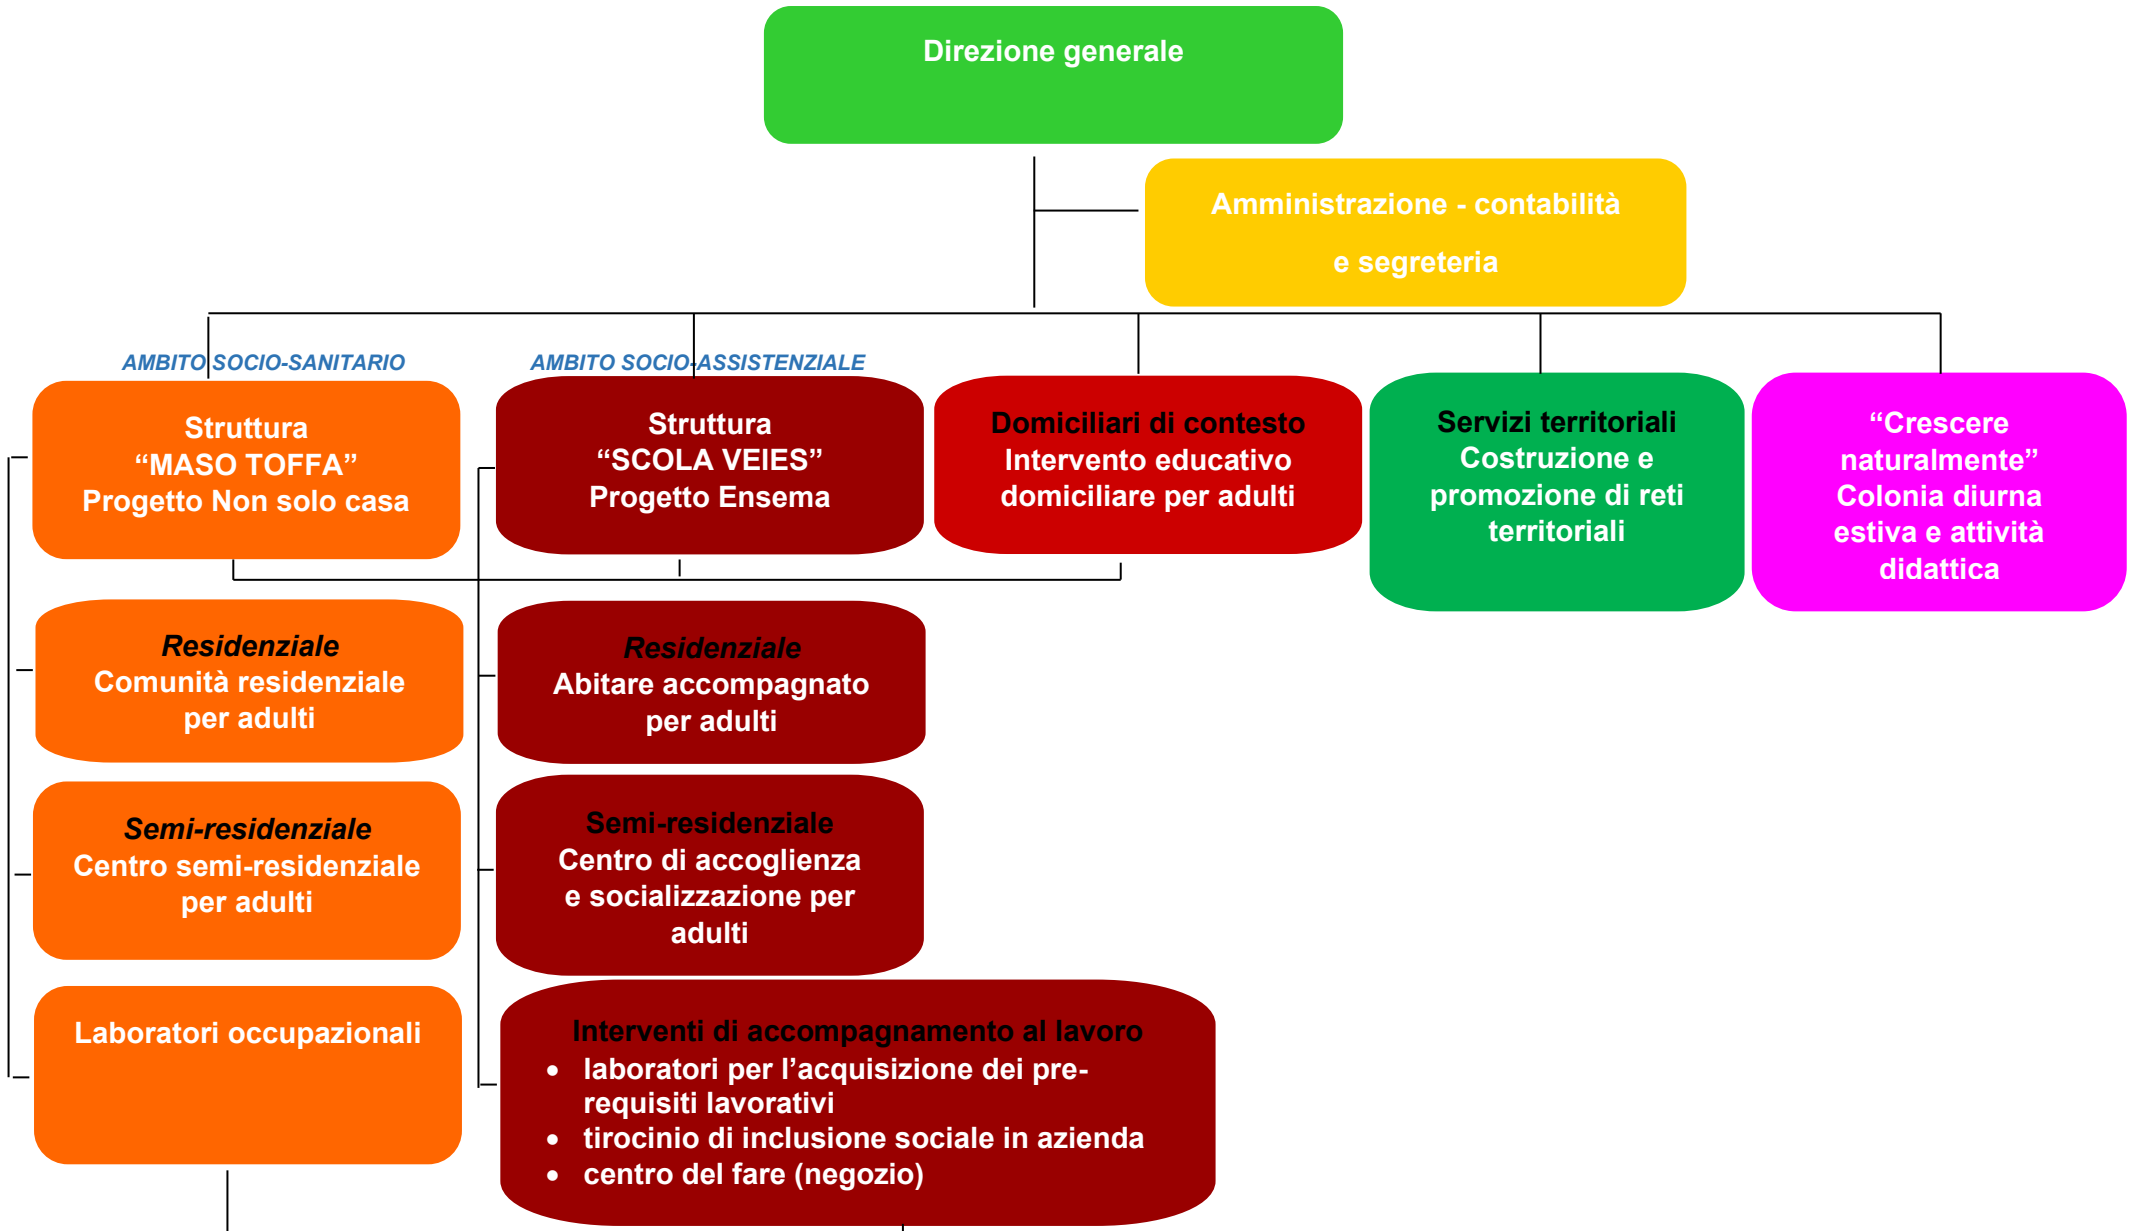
Direzione generale

Amministrazione - contabilità
e segreteria

AMBITO SOCIO-SANITARIO

AMBITO SOCIO-ASSISTENZIALE

Struttura
“MASO TOFFA”
Progetto Non solo casa

Struttura
“SCOLA VEIES”
Progetto Ensema

Domiciliari di contesto
Intervento educativo domiciliare per adulti

Servizi territoriali
Costruzione e promozione di reti territoriali

“Crescere naturalmente”
Colonia diurna estiva e attività didattica

Residenziale
Comunità residenziale per adulti

Residenziale
Abitare accompagnato per adulti

Semi-residenziale
Centro semi-residenziale per adulti

Semi-residenziale
Centro di accoglienza e socializzazione per adulti

Laboratori occupazionali

Interventi di accompagnamento al lavoro
• laboratori per l’acquisizione dei pre-requisiti lavorativi
• tirocinio di inclusione sociale in azienda
• centro del fare (negozio)